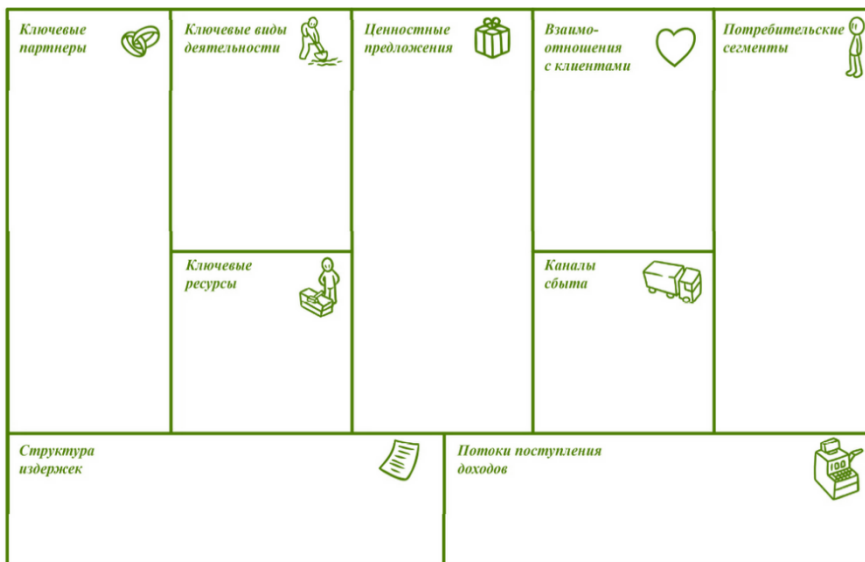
Ключевые партнеры

Ключевые виды деятельности

Ценностные предложения

Взаимоотношения с клиентами

Потребительские сегменты

Ключевые ресурсы

Каналы сбыта

Структура издержек

Потоки поступления доходов